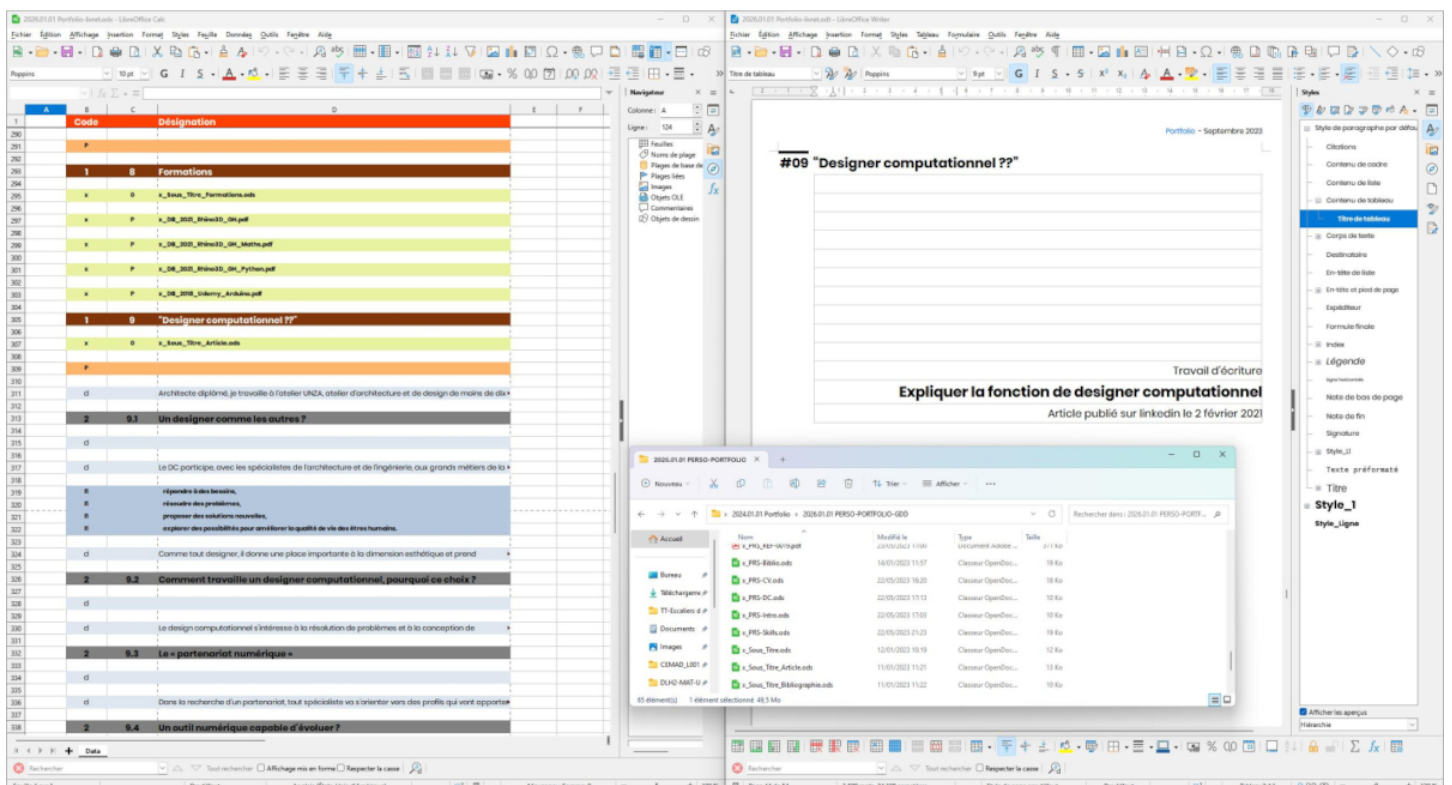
2026.01.01 Portfolio-livret.ods - LibreOffice Calc

Fichier Édition Affichage Insertion Format Styles Feuille Données Outils Fenêtre Aide

Poppins 10 pt G I S

| | A | B | C | D | E | F |
|---|---|---|---|---|---|---|
| 1 | | Code | | Désignation | | |
| 290 | | | | | | |
| 291 | | P | | | | |
| 292 | | | | | | |
| 293 | | 1 | 8 | Formations | | |
| 294 | | | | | | |
| 295 | | x | 0 | x_Sous_Titre_Formations.ods | | |
| 296 | | | | | | |
| 297 | | x | P | x_DB_2021_Rhino3D_GH.pdf | | |
| 298 | | | | | | |
| 299 | | x | P | x_DB_2021_Rhino3D_GH_Maths.pdf | | |
| 300 | | | | | | |
| 301 | | x | P | x_DB_2021_Rhino3D_GH_Python.pdf | | |
| 302 | | | | | | |
| 303 | | x | P | x_DB_2018_Udemy_Arduino.pdf | | |
| 304 | | | | | | |
| 305 | | 1 | 9 | "Designer computationnel ??" | | |
| 306 | | | | | | |
| 307 | | x | 0 | x_Sous_Titre_Article.ods | | |
| 308 | | | | | | |
| 309 | | P | | | | |
| 310 | | | | | | |
| 311 | | d | | Architecte diplômé, je travaille à l'atelier UNZA, atelier d'architecture et de design de moins de dix | | |
| 312 | | | | | | |
| 313 | | 2 | 9.1 | Un designer comme les autres ? | | |
| 314 | | | | | | |
| 315 | | d | | | | |
| 316 | | | | | | |
| 317 | | d | | Le DC participe, avec les spécialistes de l'architecture et de l'ingénierie, aux grands métiers de la | | |
| 318 | | | | | | |
| 319 | | 8 | | répondre à des besoins, | | |
| 320 | | 8 | | résoudre des problèmes, | | |
| 321 | | 8 | | proposer des solutions nouvelles, | | |
| 322 | | 8 | | explorer des possibilités pour améliorer la qualité de vie des êtres humains. | | |
| 323 | | | | | | |
| 324 | | d | | Comme tout designer, il donne une place importante à la dimension esthétique et prend | | |
| 325 | | | | | | |
| 326 | | 2 | 9.2 | Comment travaille un designer computationnel, pourquoi ce choix ? | | |
| 327 | | | | | | |
| 328 | | d | | | | |
| 329 | | | | | | |
| 330 | | d | | Le design computationnel s'intéresse à la résolution de problèmes et à la conception de | | |
| 331 | | | | | | |
| 332 | | 2 | 9.3 | Le « partenariat numérique » | | |
| 333 | | | | | | |
| 334 | | d | | | | |
| 335 | | | | | | |
| 336 | | d | | Dans la recherche d'un partenariat, tout spécialiste va s'orienter vers des profils qui vont apporte | | |
| 337 | | | | | | |
| 338 | | 2 | 9.4 | Un outil numérique capable d'évoluer ? | | |

Data

Rechercher Tout rechercher Affichage mis en forme Respecter la casse

Navigateur
Colonne: A
Ligne: 124
Feuilles
Noms de plage
Plages de base de
Plages liées
Images
Objets OLE
Commentaires
Objets de dessin

2026.01.01 Portfolio-livret.odt - LibreOffice Writer

Fichier Édition Affichage Insertion Format Styles Tableau Formulaire Outils Fenêtre Aide

Titre de tableau Poppins 9 pt

Portfolio - Septembre 2023

#09 "Designer computationnel ??"

Travail d'écriture

Expliquer la fonction de designer computationnel

Article publié sur linkedin le 2 février 2021

Styles
Style de paragraphe par défau
Citations
Contenu de cadre
Contenu de liste
Contenu de tableau
Titre de tableau
Corps de texte
Destinataire
En-tête de liste
En-tête et pied de page
Expéditeur
Formule finale
Index
Légende
ligne horizontale
Note de bas de page
Note de fin
Signature
Style_U
Texte préformaté
Titre
Style_1
Style_Ligne
Afficher les aperçus
Hiérarchie

2026.01.01 PERSO-PORTFOLIO
Nouveau Trier Afficher
> 2024.01.01 Portfolio > 2026.01.01 PERSO-PORTFOLIO-GDD
Rechercher dans : 2026.01.01 PERSO-PORTF...
Accueil
Bureau
Télécharge...
TT-Escaliers d
Documents
Images
CEMAD_L001
DLH2-MAT-U

| Nom | Modifié le | Type | Taille |
|---|---|---|---|
| x_PRS_REF-0019.pdf | 23/05/2023 17:00 | Document Adobe ... | 371 Ko |
| x_PRS-Biblio.ods | 14/01/2023 11:57 | Classeur OpenDoc... | 19 Ko |
| x_PRS-CV.ods | 22/05/2023 16:20 | Classeur OpenDoc... | 18 Ko |
| x_PRS-DC.ods | 22/05/2023 17:13 | Classeur OpenDoc... | 10 Ko |
| x_PRS-Intro.ods | 22/05/2023 17:03 | Classeur OpenDoc... | 10 Ko |
| x_PRS-Skills.ods | 22/05/2023 21:23 | Classeur OpenDoc... | 19 Ko |
| x_Sous_Titre.ods | 12/01/2023 10:19 | Classeur OpenDoc... | 12 Ko |
| x_Sous_Titre_Article.ods | 11/01/2023 11:21 | Classeur OpenDoc... | 13 Ko |
| x_Sous_Titre_Bibliographie.ods | 11/01/2023 11:22 | Classeur OpenDoc... | 13 Ko |

65 élément(s) 1 élément sélectionné 49,3 Mo

Rechercher Tout rechercher Respecter la casse